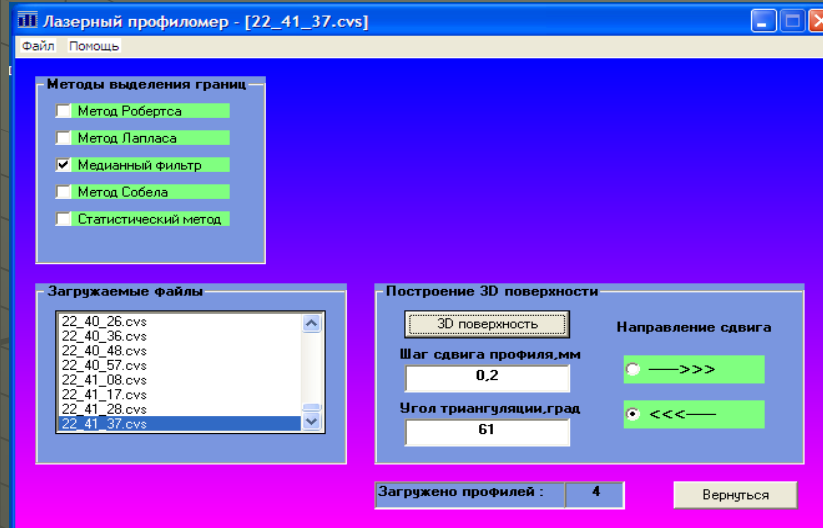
Лазерный профиломер - [22_41_37.cvs]

Файл Помощь

Методы выделения границ

Метод Робертса

Метод Лапласа

Медианный фильтр

Метод Собела

Статистический метод

Загружаемые файлы

22_40_26.cvs
22_40_36.cvs
22_40_48.cvs
22_40_57.cvs
22_41_08.cvs
22_41_17.cvs
22_41_28.cvs
22_41_37.cvs

Построение 3D поверхности

3D поверхность

Направление сдвига

Шаг сдвига профиля,мм

0,2

——>>>

Угол триангуляции,град

61

<<<——

Загружено профилей : 4

Вернуться